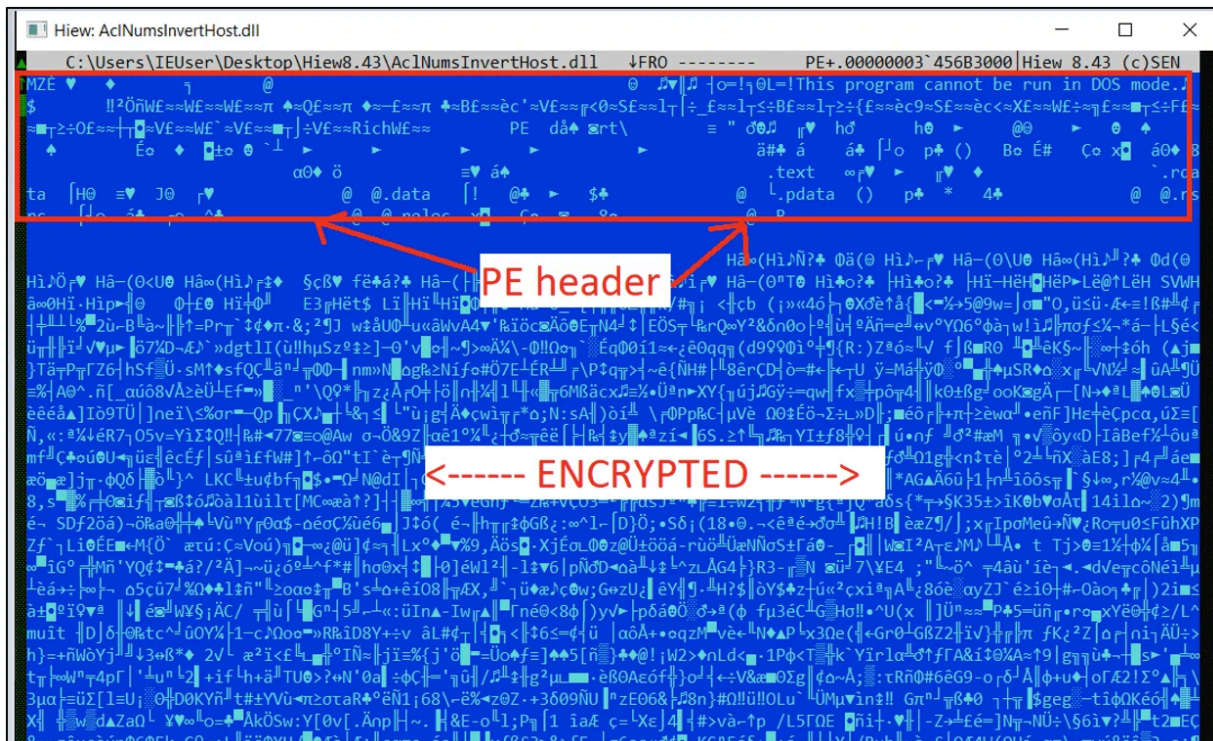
Hiew: AclNumsInvertHost.dll

C:\Users\IEUser\Desktop\Hiew8.43\AclNumsInvertHost.dll ↓FRO -------- PE+.00000003`456B3000 Hiew 8.43 (c)SEN

MZÉ ♥ ♦ @ This program cannot be run in DOS mode.

RichW£≈≈ PE då♠

.text

ta @.data .pdata

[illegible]

PE header

<------ ENCRYPTED ------>

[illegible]